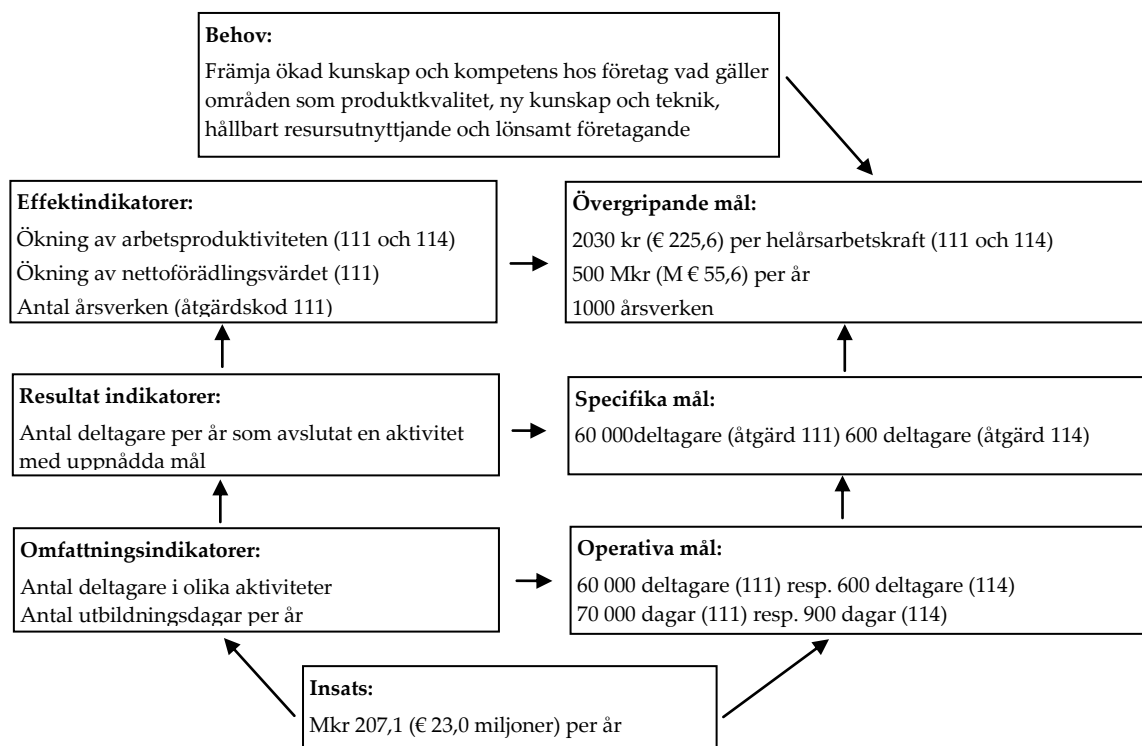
**Behov:**
Främja ökad kunskap och kompetens hos företag vad gäller områden som produktkvalitet, ny kunskap och teknik, hållbart resursutnyttjande och lönsamt företagande

**Effektindikatorer:**
Ökning av arbetsproduktiviteten (111 och 114)
Ökning av nettoförädlingsvärdet (111)
Antal årsverken (åtgärdskod 111)

**Övergripande mål:**
2030 kr (€ 225,6) per helårsarbetskraft (111 och 114)
500 Mkr (M € 55,6) per år
1000 årsverken

**Resultat indikatorer:**
Antal deltagare per år som avslutat en aktivitet med uppnådda mål

**Specifika mål:**
60 000deltagare (åtgärd 111) 600 deltagare (åtgärd 114)

**Omfattningsindikatorer:**
Antal deltagare i olika aktiviteter
Antal utbildningsdagar per år

**Operativa mål:**
60 000 deltagare (111) resp. 600 deltagare (114)
70 000 dagar (111) resp. 900 dagar (114)

**Insats:**
Mkr 207,1 (€ 23,0 miljoner) per år